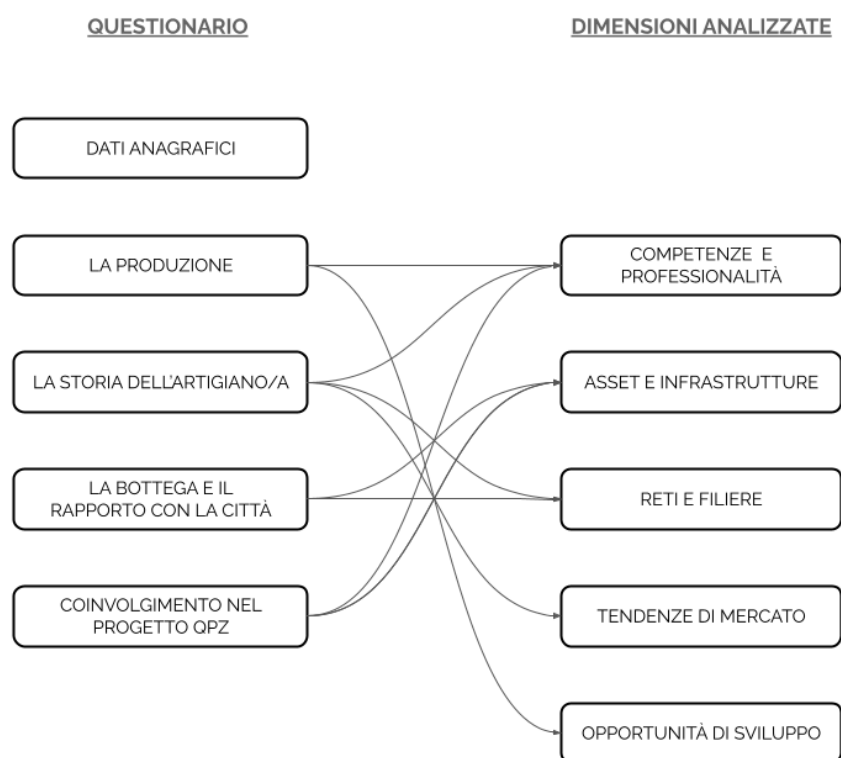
QUESTIONARIO

DIMENSIONI ANALIZZATE

DATI ANAGRAFICI

LA PRODUZIONE

LA STORIA DELL'ARTIGIANO/A

LA BOTTEGA E IL RAPPORTO CON LA CITTÀ

COINVOLGIMENTO NEL PROGETTO QPZ

COMPETENZE E PROFESSIONALITÀ

ASSET E INFRASTRUTTURE

RETI E FILIERE

TENDENZE DI MERCATO

OPPORTUNITÀ DI SVILUPPO